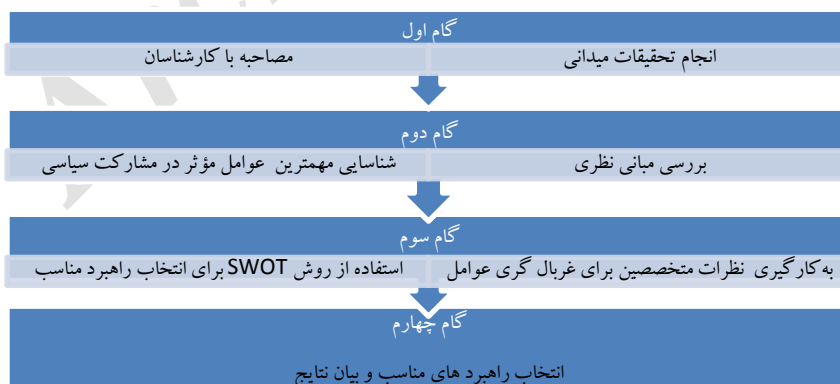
گام اول

انجام تحقیقات میدانی

مصاحبه با کارشناسان

گام دوم

بررسی مبانی نظری

شناسایی مهمترین عوامل مؤثر در مشارکت سیاسی

گام سوم

به کارگیری نظرات متخصصین برای غربال گری عوامل

استفاده از روش SWOT برای انتخاب راهبرد مناسب

گام چهارم

انتخاب راهبرد های مناسب و بیان نتایج